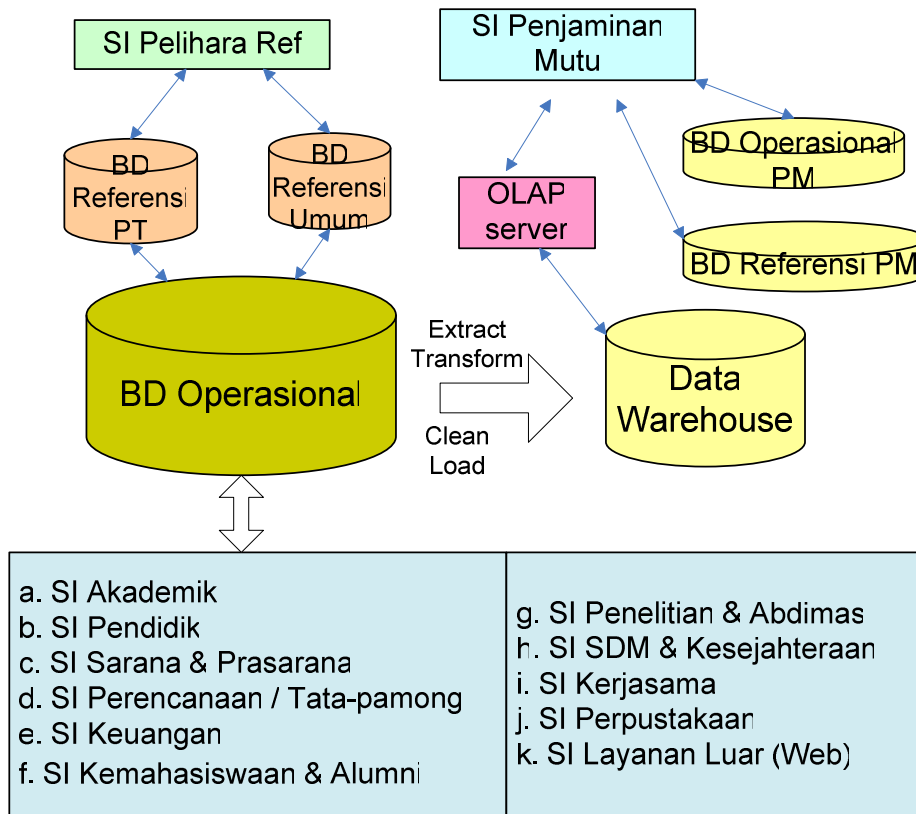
SI Pelihara Ref

SI Penjaminan Mutu

BD Referensi PT

BD Referensi Umum

OLAP server

BD Operasional PM

BD Referensi PM

BD Operasional

Extract
Transform

Clean
Load

Data Warehouse

a. SI Akademik
b. SI Pendidik
c. SI Sarana & Prasarana
d. SI Perencanaan / Tata-pamong
e. SI Keuangan
f. SI Kemahasiswaan & Alumni

g. SI Penelitian & Abdimas
h. SI SDM & Kesejahteraan
i. SI Kerjasama
j. SI Perpustakaan
k. SI Layanan Luar (Web)